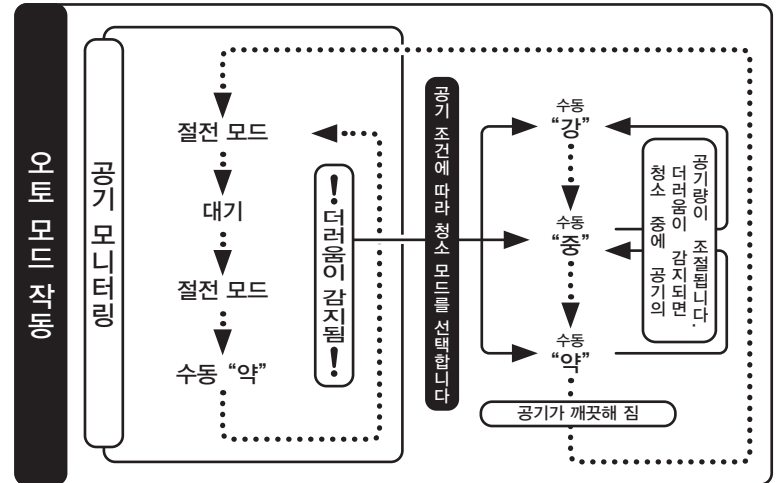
오토 모드 작동

공기 모니터링

절전 모드

대기

절전 모드

수동 "약"

! 더러움이 감지됨 !

공기 조건에 따라 청소 모드를 선택합니다

수동 "강"

수동 "중"

수동 "약"

청소 중에 공기의 더러움이 감지되면 공기량이 조절됩니다.

공기가 깨끗해 짐